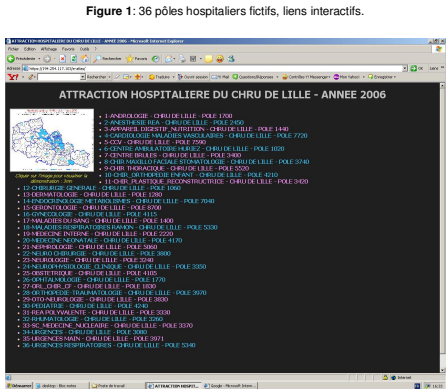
**Figure 1**: 36 pôles hospitaliers fictifs, liens interactifs.

ATTRACTION HOSPITALIERE DU CHRU DE LILLE - ANNEE 2006 - Microsoft Internet Explorer

Fichier Edition Affichage Favoris Outils ?

ATTRACTION HOSPITALIERE DU CHRU DE LILLE - ANNEE 2006

Cliquer sur l'image pour visualiser la démonstration - 3mn

1-ANDROLOGIE - CHRU DE LILLE - POLE 1700
2-ANESTHESIE REA - CHRU DE LILLE - POLE 2450
3-APPAREIL DIGESTIF_NUTRITION - CHRU DE LILLE - POLE 1440
4-CARDIOLOGIE MALADIES VASCULAIRES - CHRU DE LILLE - POLE 7720
5-CCV - CHRU DE LILLE - POLE 7590
6-CENTRE AMBULATOIRE HURIEZ - CHRU DE LILLE - POLE 1020
7-CENTRE BRULES - CHRU DE LILLE - POLE 3400
8-CHIR MAXILLO FACIALE STOMATOLOGIE - CHRU DE LILLE - POLE 3740
9-CHIR THORACIQUE - CHRU DE LILLE - POLE 5520
10-CHIR_ORTHOPEDIE ENFANT - CHRU DE LILLE - POLE 4210
11-CHIR_PLASTIQUE_RECONSTRUCTRICE - CHRU DE LILLE - POLE 3420
12-CHIRURGIE GENERALE - CHRU DE LILLE - POLE 1060
13-DERMATOLOGIE - CHRU DE LILLE - POLE 1280
14-ENDOCRINOLOGIE METABOLISMES - CHRU DE LILLE - POLE 7040
15-GERONTOLOGIE - CHRU DE LILLE - POLE 8700
16-GYNECOLOGIE - CHRU DE LILLE - POLE 4115
17-MALADIES DU SANG - CHRU DE LILLE - POLE 1400
18-MALADIES RESPIRATOIRES RAMON - CHRU DE LILLE - POLE 5330
19-MEDECINE INTERNE - CHRU DE LILLE - POLE 2220
20-MEDECINE NEONATALE - CHRU DE LILLE - POLE 4170
21-NEPHROLOGIE - CHRU DE LILLE - POLE 5060
22-NEURO CHIRURGIE - CHRU DE LILLE - POLE 3800
23-NEUROLOGIE - CHRU DE LILLE - POLE 3240
24-NEUROPHYSIOLOGIE_CLINIQUE - CHRU DE LILLE - POLE 3350
25-OBSTETRIQUE - CHRU DE LILLE - POLE 4165
26-OPHTALMOLOGIE - CHRU DE LILLE - POLE 1770
27-ORL_CHIR_CF - CHRU DE LILLE - POLE 1820
28-ORTHOPEDIE-TRAUMATOLOGIE - CHRU DE LILLE - POLE 3970
29-OTO-NEUROLOGIE - CHRU DE LILLE - POLE 3830
30-PEDIATRIE - CHRU DE LILLE - POLE 4240
31-REA POLYVALENTE - CHRU DE LILLE - POLE 3330
32-RHUMATOLOGIE - CHRU DE LILLE - POLE 3260
33-SC_MEDECINE_NUCLEAIRE - CHRU DE LILLE - POLE 3370
34-URGENCES - CHRU DE LILLE - POLE 3080
35-URGENCES MAIN - CHRU DE LILLE - POLE 3971
36-URGENCES RESPIRATOIRES - CHRU DE LILLE - POLE 5340

Internet

démarrer | Poste de travail | ATTRACTION HOSPITA... | Google - Microsoft Intern...